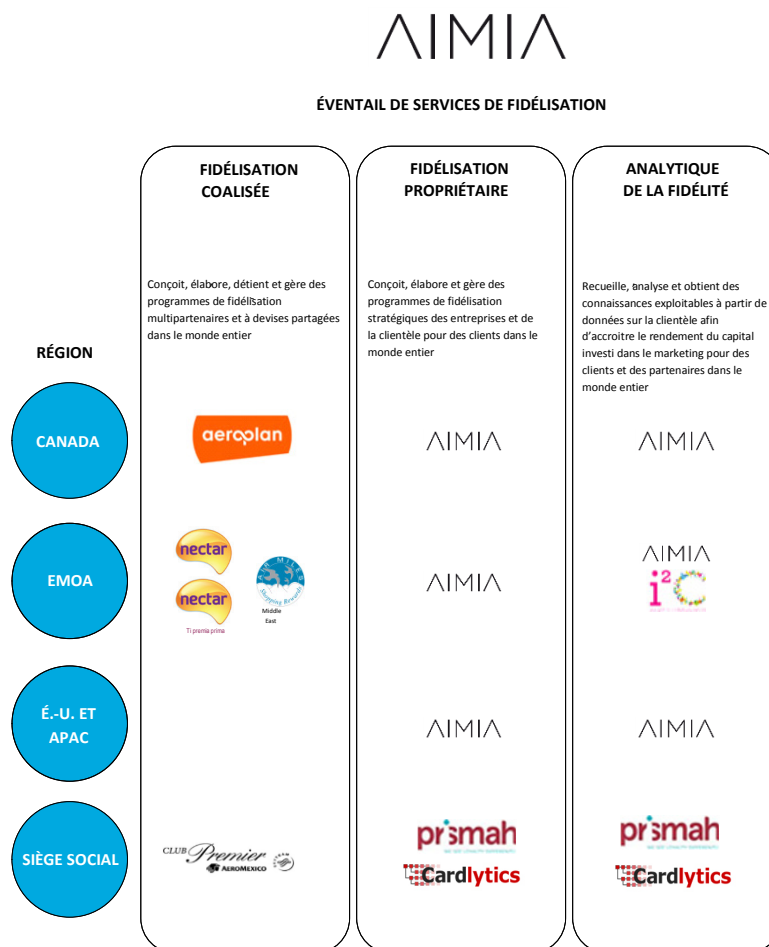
AIMIA

ÉVENTAIL DE SERVICES DE FIDÉLISATION

FIDÉLISATION COALISÉE

FIDÉLISATION PROPRIÉTAIRE

ANALYTIQUE DE LA FIDÉLITÉ

Conçoit, élabore, détient et gère des programmes de fidélisation multipartenaires et à devises partagées dans le monde entier

Conçoit, élabore et gère des programmes de fidélisation stratégiques des entreprises et de la clientèle pour des clients dans le monde entier

Recueille, analyse et obtient des connaissances exploitables à partir de données sur la clientèle afin d'accroître le rendement du capital investi dans le marketing pour des clients et des partenaires dans le monde entier

RÉGION

CANADA

aeroplan

AIMIA

AIMIA

EMOA

nectar

nectar

Ti premia prima

Air Miles Shopping Rewards

Middle East

AIMIA

AIMIA

i2C

É.-U. ET APAC

AIMIA

AIMIA

SIÈGE SOCIAL

CLUB Premier AEROMEXICO

prismah

Cardlytics

prismah

Cardlytics